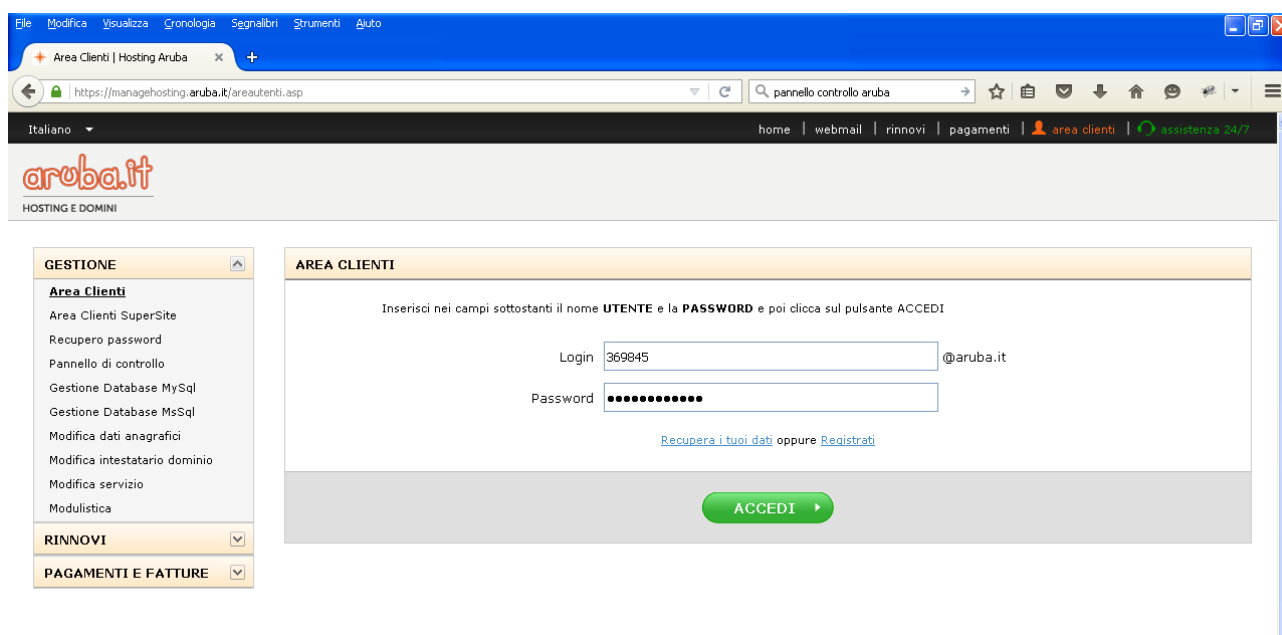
File Modifica Visualizza Cronologia Segnalibri Strumenti Aiuto

Area Clienti | Hosting Aruba

https://managehosting.aruba.it/areautenti.asp

pannello controllo aruba

Italiano

home | webmail | rinnovi | pagamenti | area clienti | assistenza 24/7

aruba.it
HOSTING E DOMINI

GESTIONE

Area Clienti
Area Clienti SuperSite
Recupero password
Pannello di controllo
Gestione Database MySql
Gestione Database MsSql
Modifica dati anagrafici
Modifica intestatario dominio
Modifica servizio
Modulistica

RINNOVI

PAGAMENTI E FATTURE

AREA CLIENTI

Inserisci nei campi sottostanti il nome UTENTE e la PASSWORD e poi clicca sul pulsante ACCEDI

Login 369845 @aruba.it

Password ••••••••••••

Recupera i tuoi dati oppure Registrati

ACCEDI